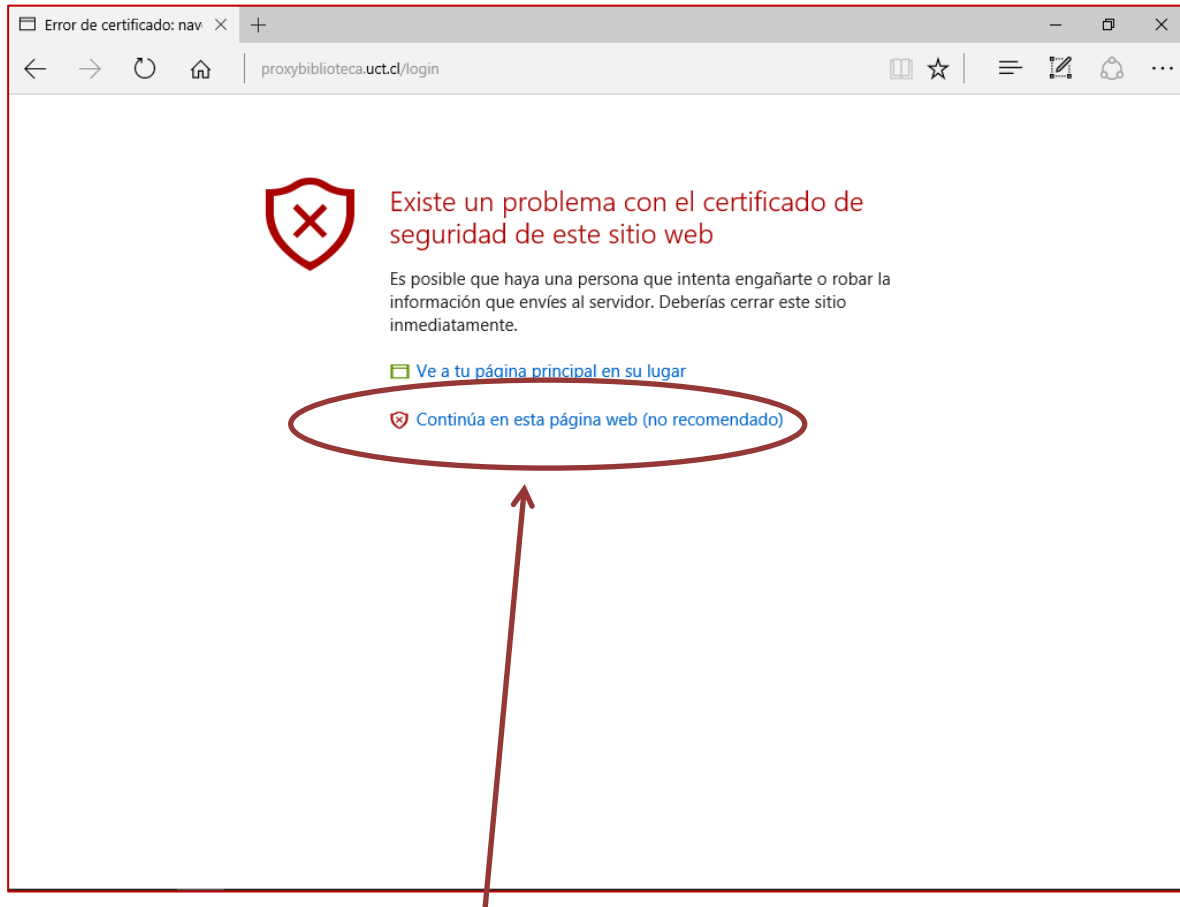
Error de certificado: nav

proxybiblioteca.uct.cl/login

Existe un problema con el certificado de seguridad de este sitio web

Es posible que haya una persona que intenta engañarte o robar la información que envíes al servidor. Deberías cerrar este sitio inmediatamente.

Ve a tu página principal en su lugar

Continúa en esta página web (no recomendado)